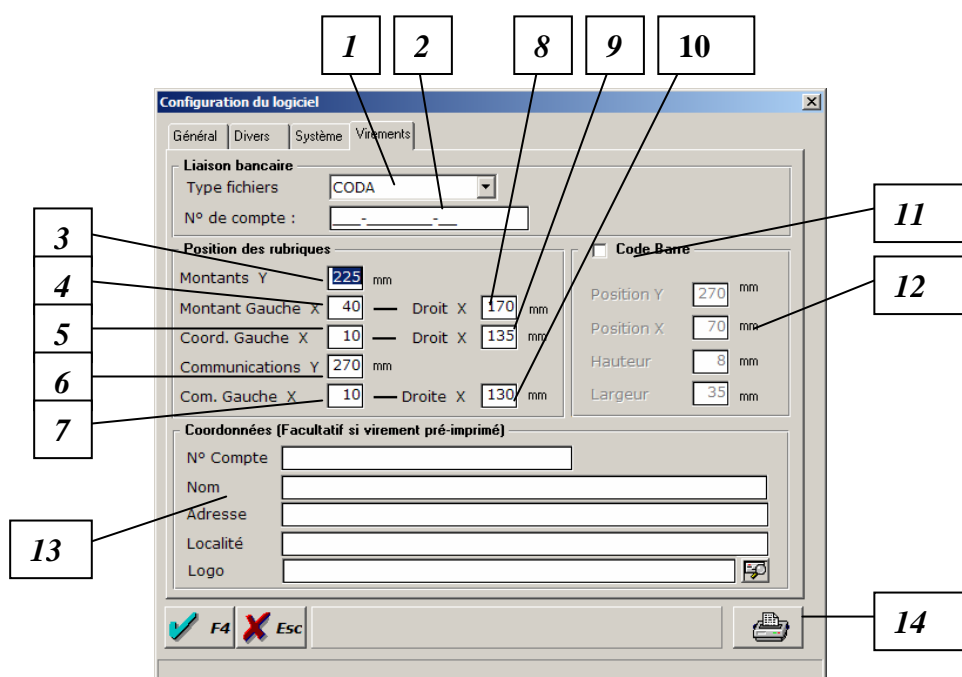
1
2
8
9
10

Configuration du logiciel

Général | Divers | Système | Virements

Liaison bancaire
Type fichiers CODA
N° de compte : ___-_______-__

3
4
5
6
7

Position des rubriques
Montants Y 225 mm
Montant Gauche X 40 — Droit X 170 mm
Coord. Gauche X 10 — Droit X 135 mm
Communications Y 270 mm
Com. Gauche X 10 — Droite X 130 mm

11
12

Code Barre
Position Y 270 mm
Position X 70 mm
Hauteur 8 mm
Largeur 35 mm

Coordonnées (Facultatif si virement pré-imprimé)
N° Compte
Nom
Adresse
Localité
Logo

13

F4 Esc

14